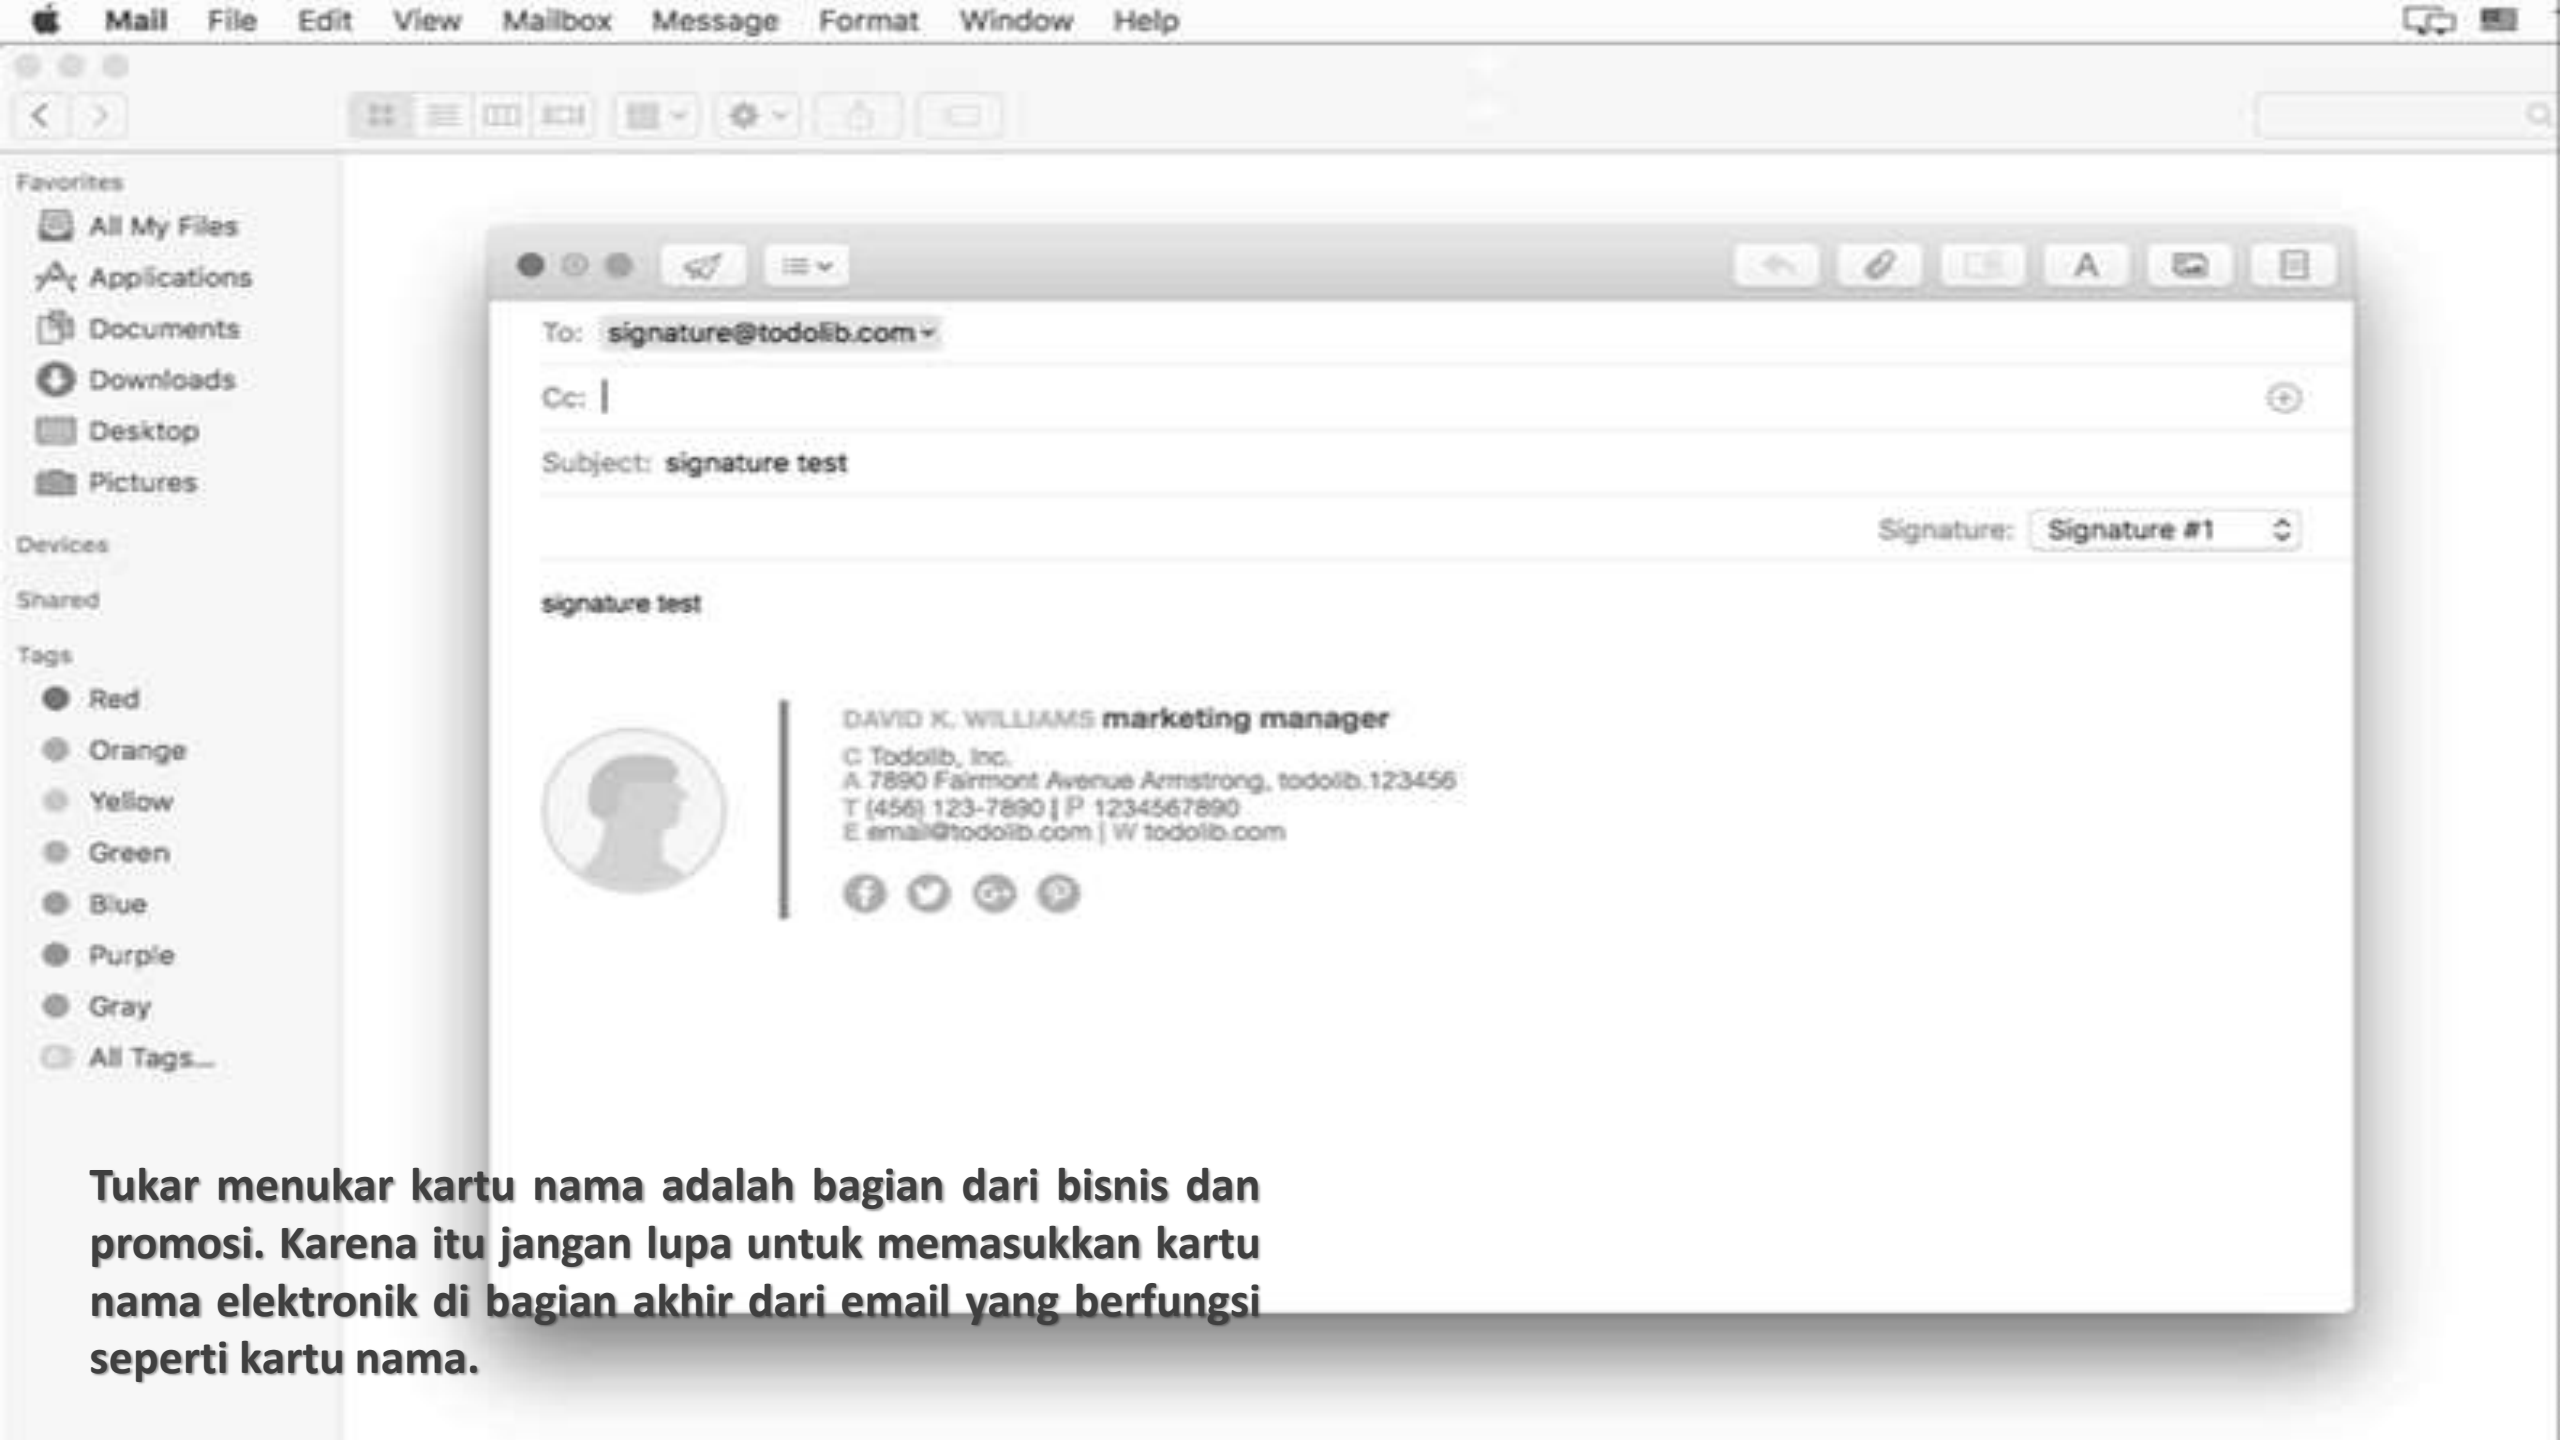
Mail File Edit View Mailbox Message Format Window Help

Favorites
All My Files
Applications
Documents
Downloads
Desktop
Pictures
Devices
Shared
Tags
Red
Orange
Yellow
Green
Blue
Purple
Gray
All Tags...

A

To: signature@todolib.com

Cc:

Subject: signature test

Signature: Signature #1

signature test

DAVID K. WILLIAMS marketing manager
C Todolib, Inc.
A 7890 Fairmont Avenue Armstrong, todolib.123456
T (456) 123-7890 | P 1234567890
E email@todolib.com | W todolib.com

Tukar menukar kartu nama adalah bagian dari bisnis dan promosi. Karena itu jangan lupa untuk memasukkan kartu nama elektronik di bagian akhir dari email yang berfungsi seperti kartu nama.